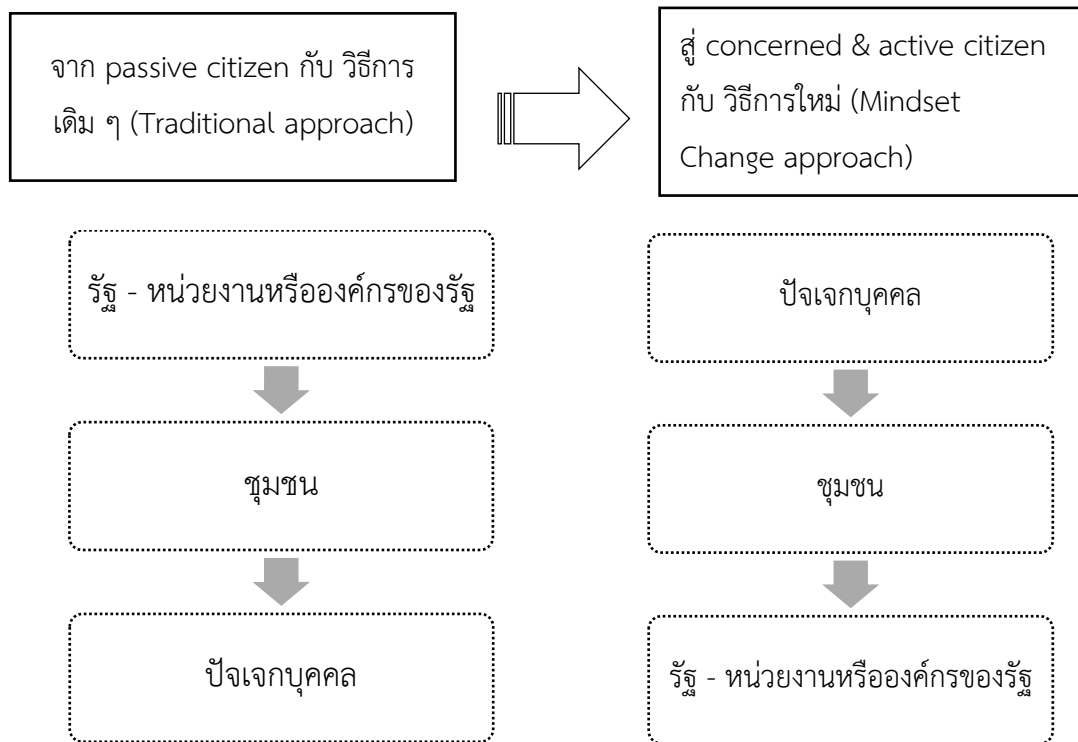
จาก passive citizen กับ วิธีการเดิม ๆ (Traditional approach)

สู่ concerned & active citizen กับ วิธีการใหม่ (Mindset Change approach)

รัฐ - หน่วยงานหรือองค์กรของรัฐ

ชุมชน

ปัจเจกบุคคล

ปัจเจกบุคคล

ชุมชน

รัฐ - หน่วยงานหรือองค์กรของรัฐ